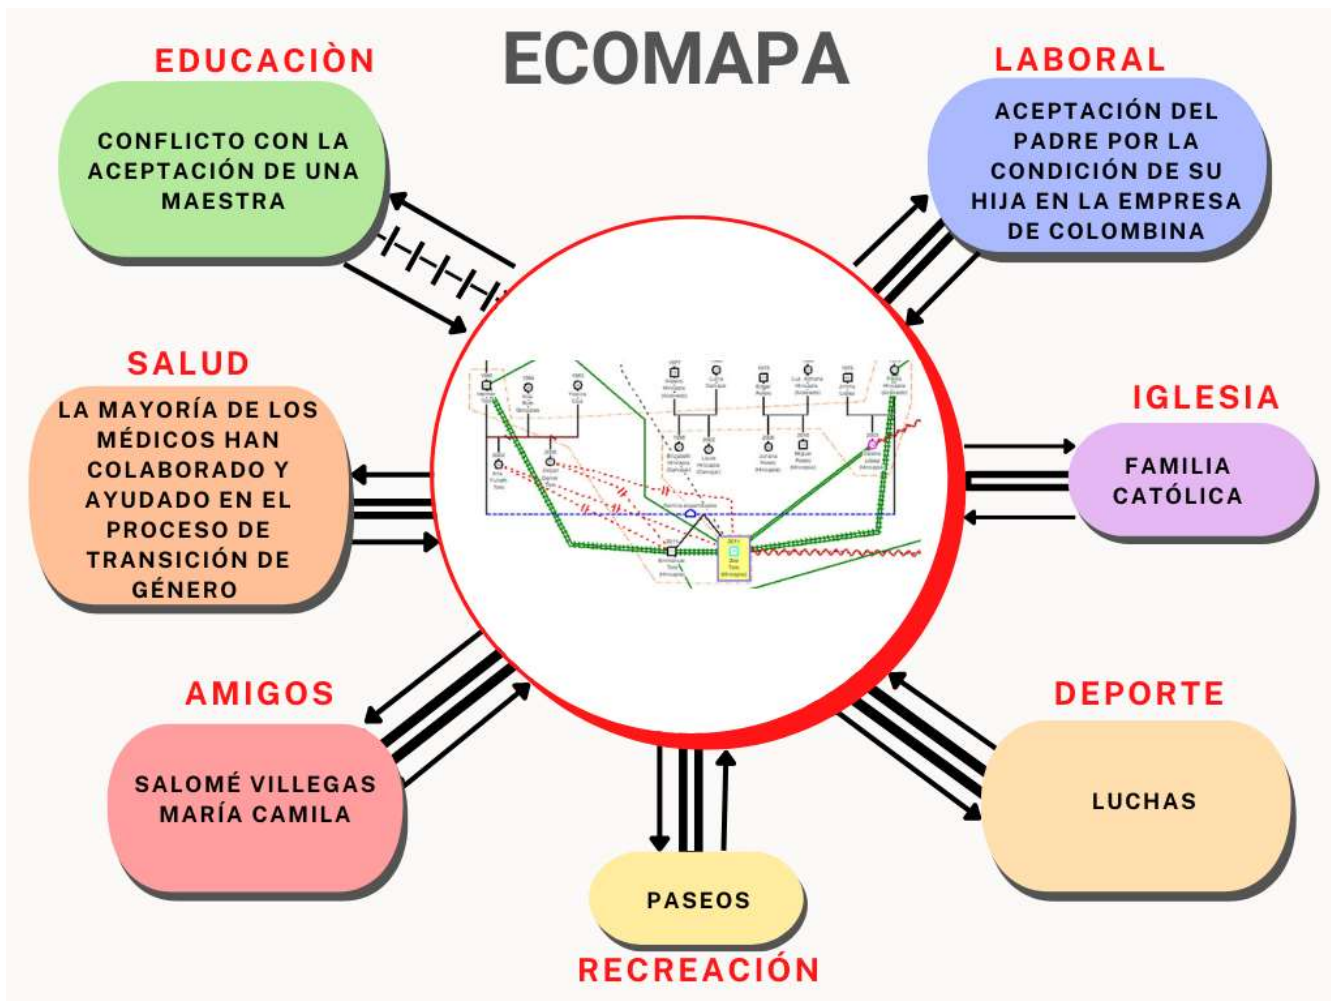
ECOMAPA

EDUCACIÒN

CONFLICTO CON LA ACEPTACIÓN DE UNA MAESTRA

LABORAL

ACEPTACIÓN DEL PADRE POR LA CONDICIÓN DE SU HIJA EN LA EMPRESA DE COLOMBINA

SALUD

LA MAYORÍA DE LOS MÉDICOS HAN COLABORADO Y AYUDADO EN EL PROCESO DE TRANSICIÓN DE GÉNERO

IGLESIA

FAMILIA CATÓLICA

AMIGOS

SALOMÉ VILLEGAS
MARÍA CAMILA

DEPORTE

LUCHAS

PASEOS

RECREACIÓN